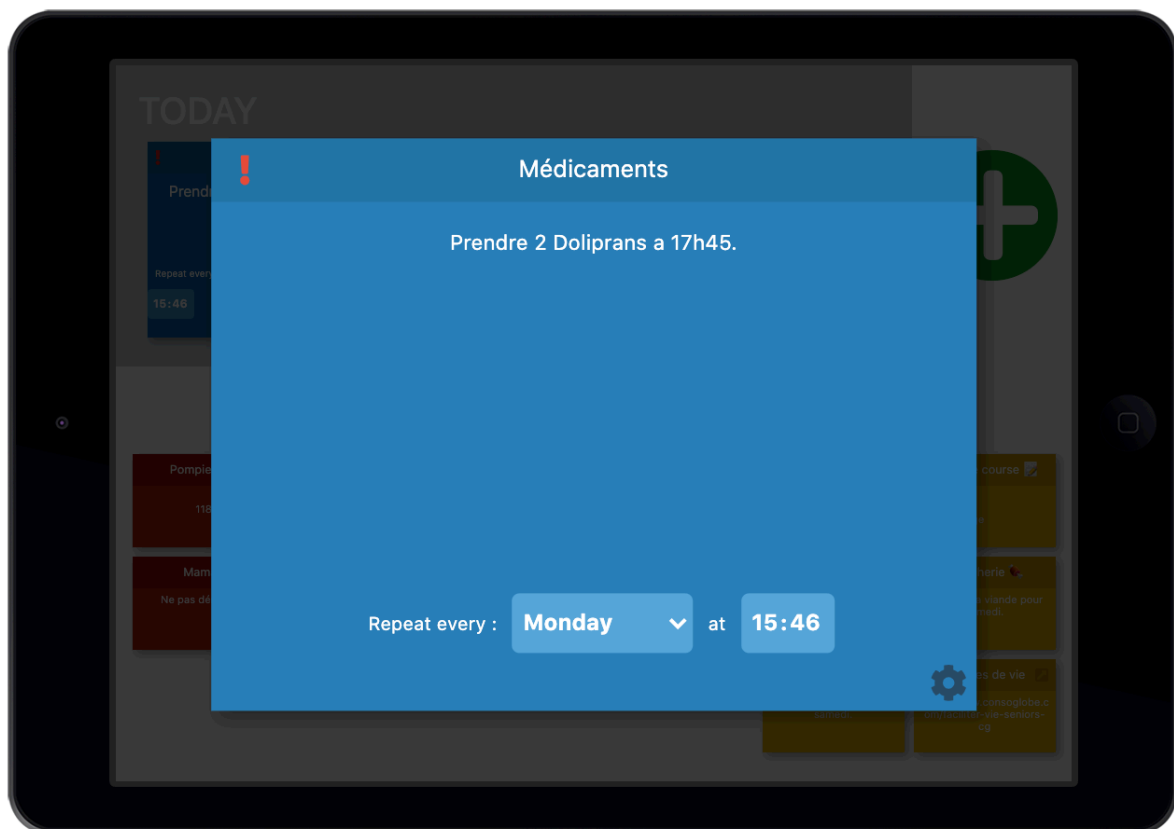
TODAY

Prend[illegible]

Repeat every

15:46

!

Médicaments

Prendre 2 Doliprans a 17h45.

Repeat every : Monday at 15:46

Pompie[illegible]

118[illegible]

Mam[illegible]

Ne pas dé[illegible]

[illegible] course

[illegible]

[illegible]herie

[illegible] viande pour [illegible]medi

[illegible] de vie

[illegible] consoglobe.c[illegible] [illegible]-vie-seniors-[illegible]g

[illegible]